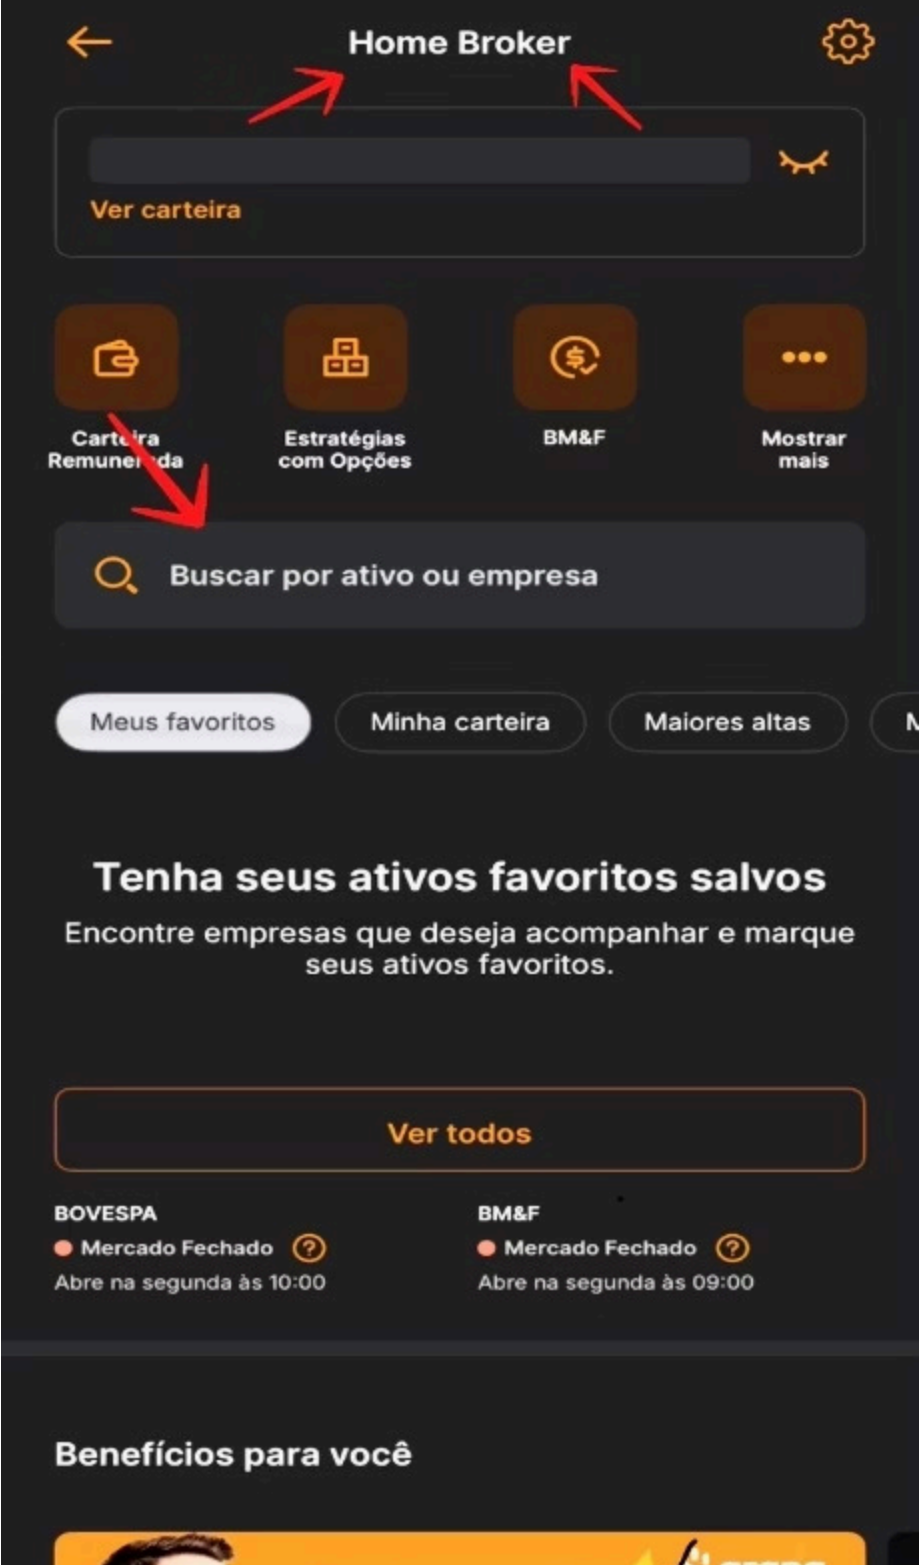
Home Broker

Ver carteira

Carteira Remunerada

Estratégias com Opções

BM&F

Mostrar mais

Buscar por ativo ou empresa

Meus favoritos

Minha carteira

Maiores altas

Tenha seus ativos favoritos salvos

Encontre empresas que deseja acompanhar e marque seus ativos favoritos.

Ver todos

BOVESPA
Mercado Fechado
Abre na segunda às 10:00

BM&F
Mercado Fechado
Abre na segunda às 09:00

Benefícios para você